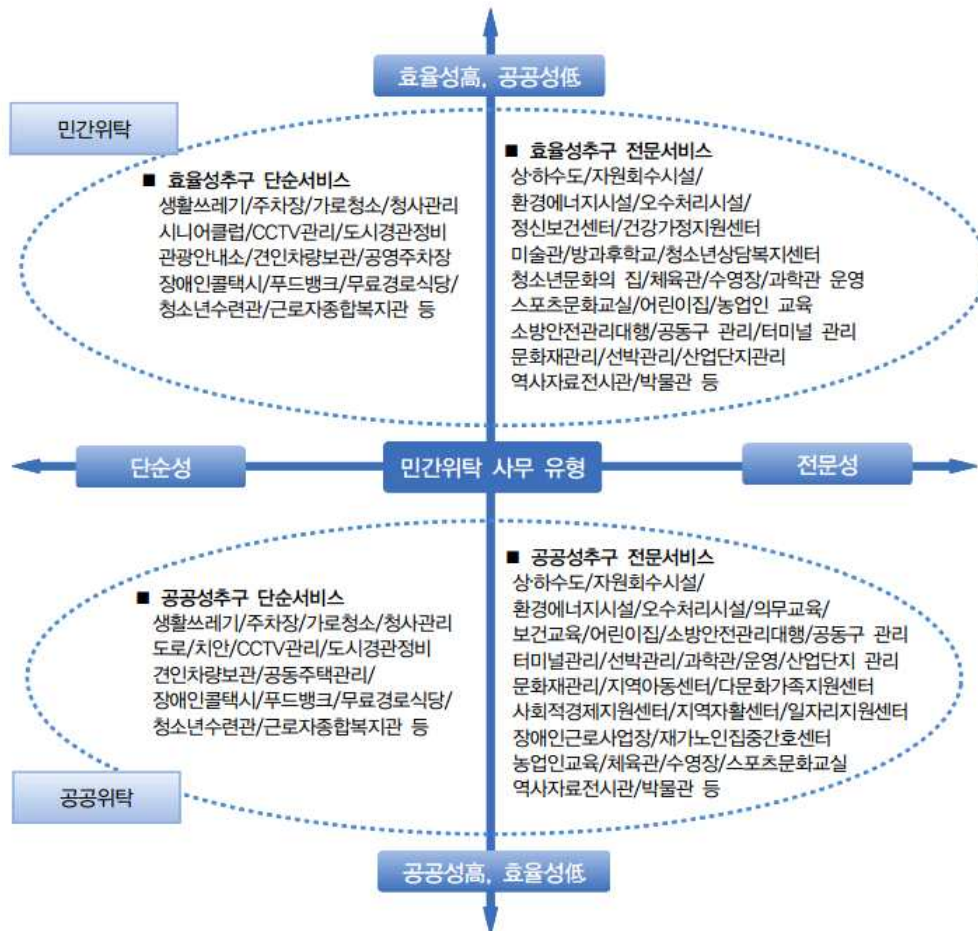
효율성高, 공공성低

민간위탁

■ 효율성추구 단순서비스
생활쓰레기/주차장/가로청소/청사관리
시니어클럽/CCTV관리/도시경관정비
관광안내소/견인차량보관/공영주차장
장애인콜택시/푸드뱅크/무료경로식당/
청소년수련관/근로자종합복지관 등

■ 효율성추구 전문서비스
상·하수도/자원회수시설/
환경에너지시설/오수처리시설/
정신보건센터/건강가정지원센터
미술관/방과후학교/청소년상담복지센터
청소년문화의 집/체육관/수영장/과학관 운영
스포츠문화교실/어린이집/농업인 교육
소방안전관리대행/공동구 관리/터미널 관리
문화재관리/선박관리/산업단지관리
역사자료전시관/박물관 등

단순성

민간위탁 사무 유형

전문성

■ 공공성추구 단순서비스
생활쓰레기/주차장/가로청소/청사관리
도로/치안/CCTV관리/도시경관정비
견인차량보관/공동주택관리/
장애인콜택시/푸드뱅크/무료경로식당/
청소년수련관/근로자종합복지관 등

■ 공공성추구 전문서비스
상·하수도/자원회수시설/
환경에너지시설/오수처리시설/의무교육/
보건교육/어린이집/소방안전관리대행/공동구 관리
터미널관리/선박관리/과학관/운영/산업단지 관리
문화재관리/지역아동센터/다문화가족지원센터
사회적경제지원센터/지역자활센터/일자리지원센터
장애인근로사업장/재가노인집중간호센터
농업인교육/체육관/수영장/스포츠문화교실
역사자료전시관/박물관 등

공공위탁

공공성高, 효율성低